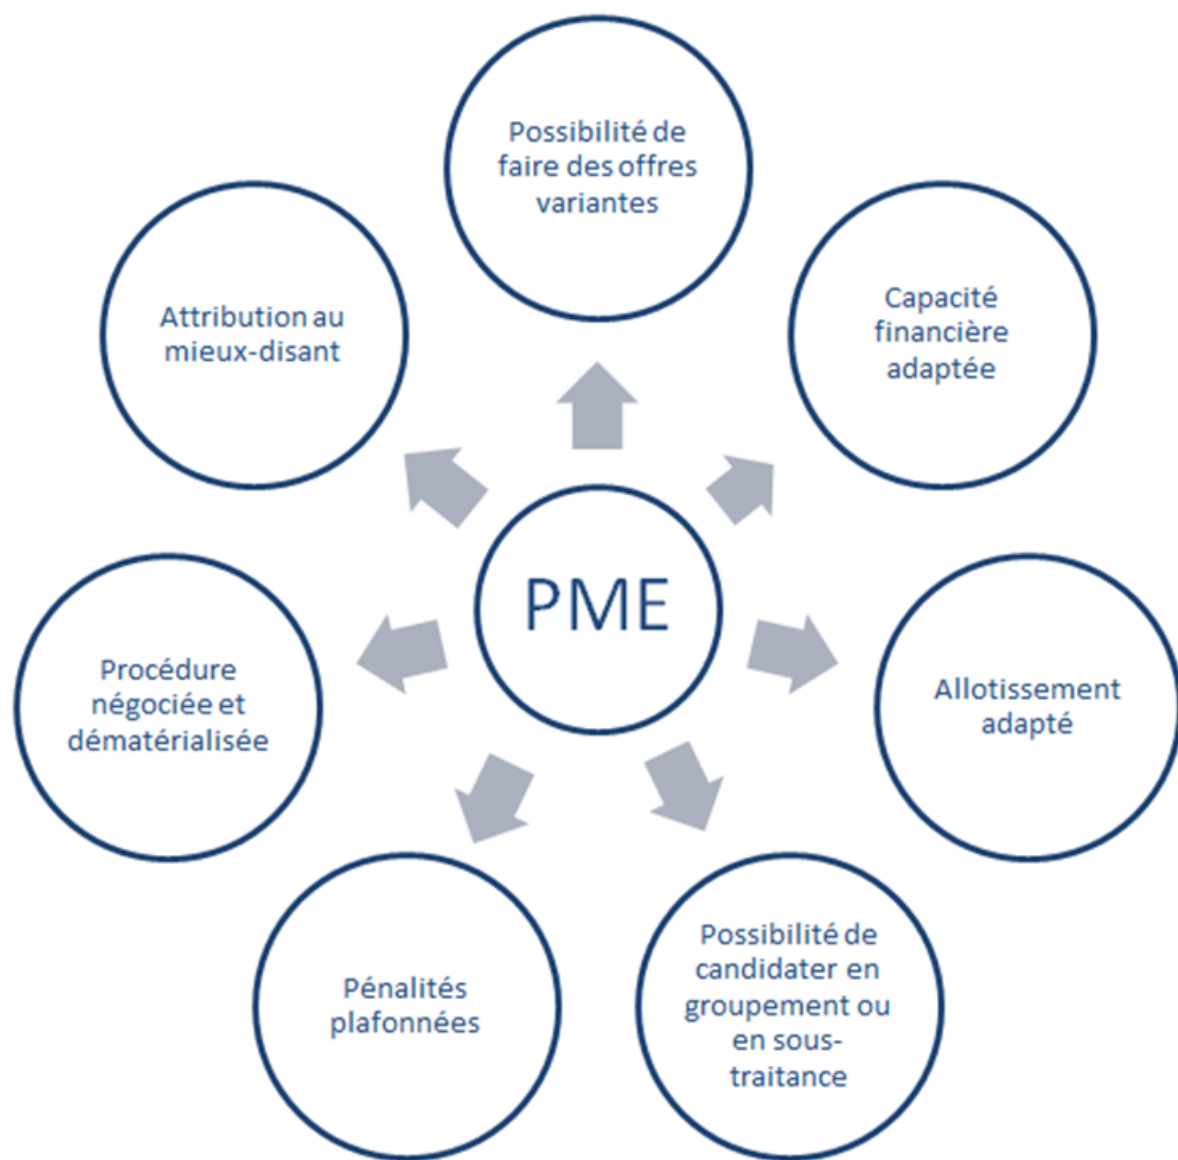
PME

Possibilité de faire des offres variantes

Capacité financière adaptée

Allotissement adapté

Possibilité de candidater en groupement ou en sous-traitance

Pénalités plafonnées

Procédure négociée et dématérialisée

Attribution au mieux-disant